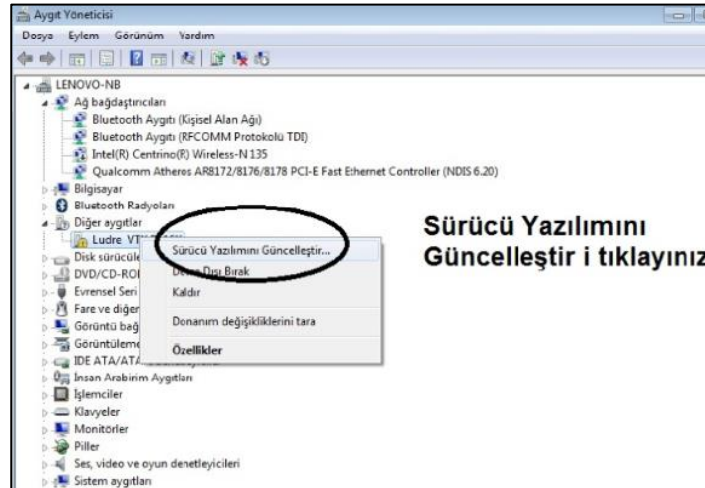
Aygıt Yöneticisi

Dosya Eylem Görünüm Yardım

LENOVO-NB
Ağ bağdaştırıcıları
Bluetooth Aygıtı (Kişisel Alan Ağı)
Bluetooth Aygıtı (RFCOMM Protokolü TDI)
Intel(R) Centrino(R) Wireless-N 135
Qualcomm Atheros AR8172/8176/8178 PCI-E Fast Ethernet Controller (NDIS 6.20)
Bilgisayar
Bluetooth Radyoları
Diğer aygıtlar
Ludre VT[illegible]
Disk sürücüle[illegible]
DVD/CD-RO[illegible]
Evrensel Seri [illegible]
Fare ve diğer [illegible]
Görüntü bağ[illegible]
Görüntüleme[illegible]
IDE ATA/ATA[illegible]
İnsan Arabirim Aygıtları
İşlemciler
Klavyeler
Monitörler
Piller
Ses, video ve oyun denetleyicileri
Sistem aygıtları

Sürücü Yazılımını Güncelleştir...
Devre Dışı Bırak
Kaldır
Donanım değişikliklerini tara
Özellikler

Sürücü Yazılımını Güncelleştir i tıklayınız